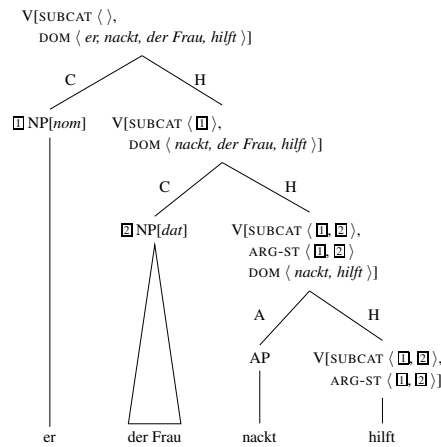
V[SUBCAT ⟨⟩,
DOM ⟨ er, nackt, der Frau, hilft ⟩]

C H

[1] NP[nom] V[SUBCAT ⟨[1]⟩,
DOM ⟨ nackt, der Frau, hilft ⟩]

C H

[2] NP[dat] V[SUBCAT ⟨[1], [2]⟩,
ARG-ST ⟨[1], [2]⟩
DOM ⟨ nackt, hilft ⟩]

A H

AP V[SUBCAT ⟨[1], [2]⟩,
ARG-ST ⟨[1], [2]⟩]

er der Frau nackt hilft